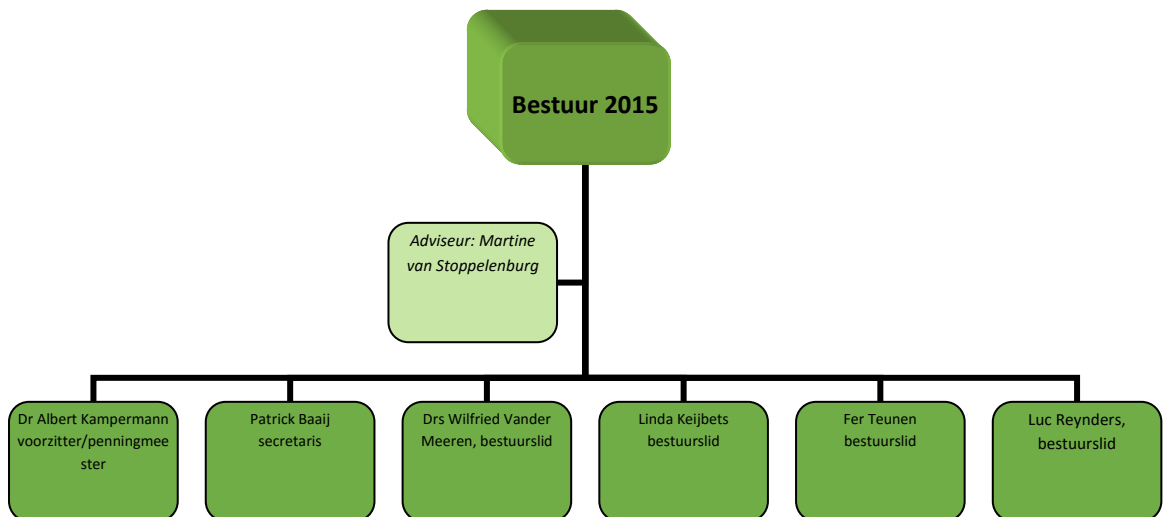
Bestuur 2015

Adviseur: Martine van Stoppelenburg

Dr Albert Kampermann voorzitter/penningmeester

Patrick Baaij secretaris

Drs Wilfried Vander Meeren, bestuurslid

Linda Keijbets bestuurslid

Fer Teunen bestuurslid

Luc Reynders, bestuurslid